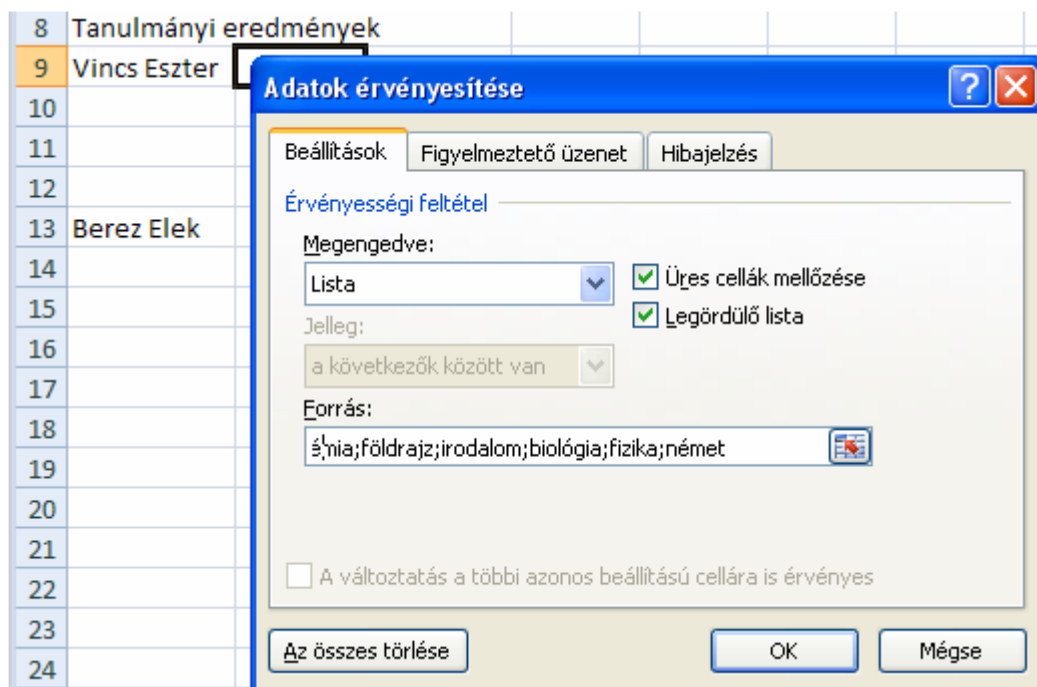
8 Tanulmányi eredmények
9 Vincs Eszter
10
11
12
13 Berez Elek
14
15
16
17
18
19
20
21
22
23
24

Adatok érvényesítése

Beállítások | Figyelmeztető üzenet | Hibajelzés

Érvényességi feltétel

Megengedve:
Lista

Üres cellák mellőzése
Legördülő lista

Jelleg:
a következők között van

Forrás:
ś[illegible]nia;földrajz;irodalom;biológia;fizika;német

A változtatás a többi azonos beállítású cellára is érvényes

Az összes törlése
OK
Mégse